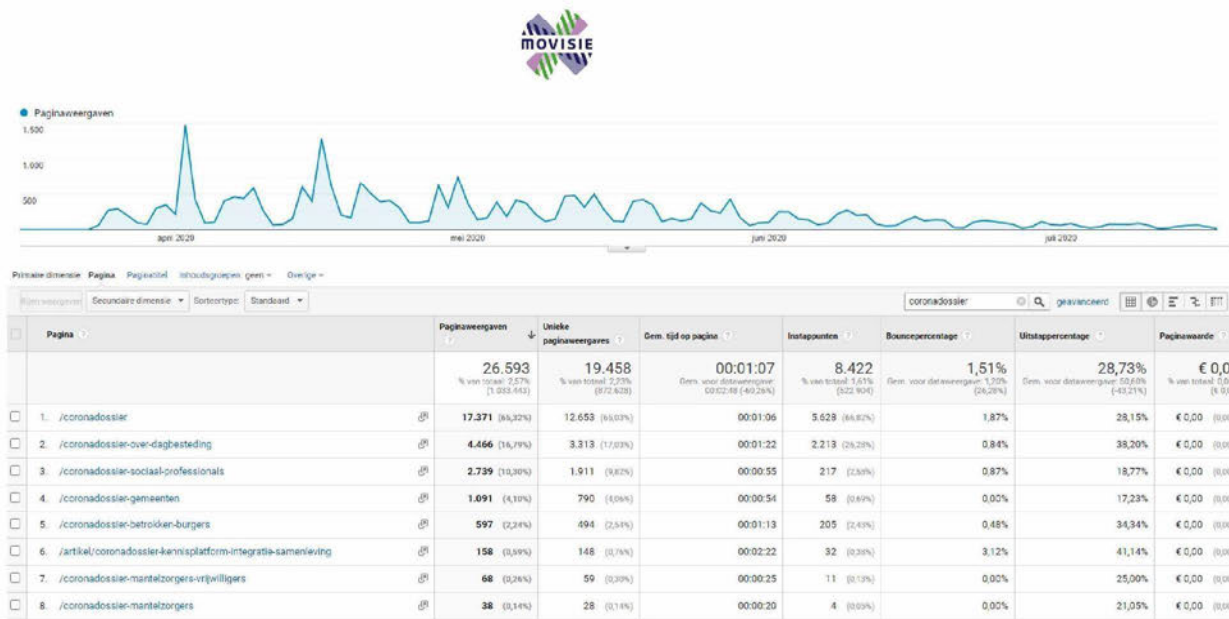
MOVISIE

Paginaweergaven

1.500

1.000

500

april 2020

mei 2020

juni 2020

juli 2020

Primaire dimensie: Pagina Paginatitel Inhoudsgroepen: geen Overige

Rijen weergeven Secundaire dimensie Sorteertype: Standaard

coronadossier geavanceerd

| | Pagina | Paginaweergaven | Unieke paginaweergaves | Gem. tijd op pagina | Instappunten | Bouncepercentage | Uitstappercentage | Paginawaarde |
|---|---|---|---|---|---|---|---|---|
| | | 26.593 % van totaal: 2,57% (1.033.443) | 19.458 % van totaal: 2,23% (872.628) | 00:01:07 Gem. voor dataweergave: 00:02:48 (-40,26%) | 8.422 % van totaal: 1,61% (522.904) | 1,51% Gem. voor dataweergave: 1,20% (26,28%) | 28,73% Gem. voor dataweergave: 50,60% (-43,21%) | € 0,0 % van totaal: 0,0 (€ 0, |
| 1. | /coronadossier | 17.371 (65,32%) | 12.653 (65,03%) | 00:01:06 | 5.628 (66,82%) | 1,87% | 28,15% | € 0,00 (0,0 |
| 2. | /coronadossier-over-dagbesteding | 4.466 (16,79%) | 3.313 (17,03%) | 00:01:22 | 2.213 (26,28%) | 0,84% | 38,20% | € 0,00 (0,0 |
| 3. | /coronadossier-sociaal-professionals | 2.739 (10,30%) | 1.911 (9,82%) | 00:00:55 | 217 (2,58%) | 0,87% | 18,77% | € 0,00 (0,0 |
| 4. | /coronadossier-gemeenten | 1.091 (4,10%) | 790 (4,06%) | 00:00:54 | 58 (0,69%) | 0,00% | 17,23% | € 0,00 (0,0 |
| 5. | /coronadossier-betrokken-burgers | 597 (2,24%) | 494 (2,54%) | 00:01:13 | 205 (2,43%) | 0,48% | 34,34% | € 0,00 (0,0 |
| 6. | /artikel/coronadossier-kennisplatform-integratie-samenleving | 158 (0,59%) | 148 (0,76%) | 00:02:22 | 32 (0,38%) | 3,12% | 41,14% | € 0,00 (0,0 |
| 7. | /coronadossier-mantelzorgers-vrijwilligers | 68 (0,26%) | 59 (0,30%) | 00:00:25 | 11 (0,13%) | 0,00% | 25,00% | € 0,00 (0,0 |
| 8. | /coronadossier-mantelzorgers | 38 (0,14%) | 28 (0,14%) | 00:00:20 | 4 (0,05%) | 0,00% | 21,05% | € 0,00 (0,0 |